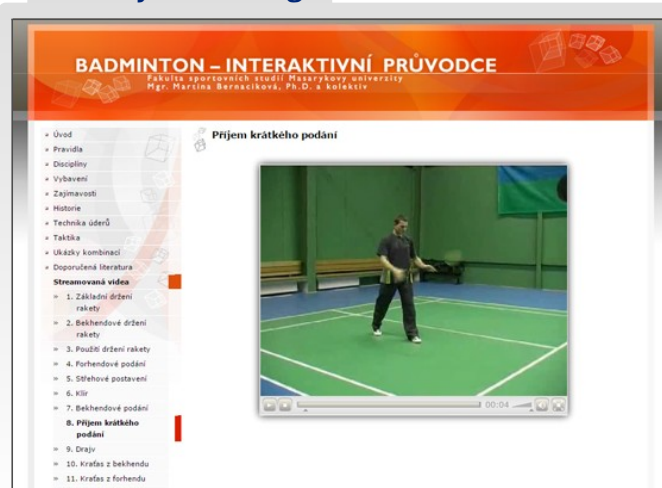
BADMINTON – INTERAKTIVNÍ PRŮVODCE
Fakulta sportovních studií Masarykovy univerzity
Mgr. Martina Bernaciková, Ph.D. a kolektiv

» Úvod
» Pravidla
» Disciplíny
» Vybavení
» Zajímavosti
» Historie
» Technika úderů
» Taktika
» Ukázky kombinací
» Doporučená literatura
Streamovaná videa
» 1. Základní držení rakety
» 2. Bekhendové držení rakety
» 3. Použití držení rakety
» 4. Forhendové podání
» 5. Střehové postavení
» 6. Klír
» 7. Bekhendové podání
» 8. Příjem krátkého podání
» 9. Drajv
» 10. Krafas z bekhendu
» 11. Krafas z forhendu

Příjem krátkého podání

00:04